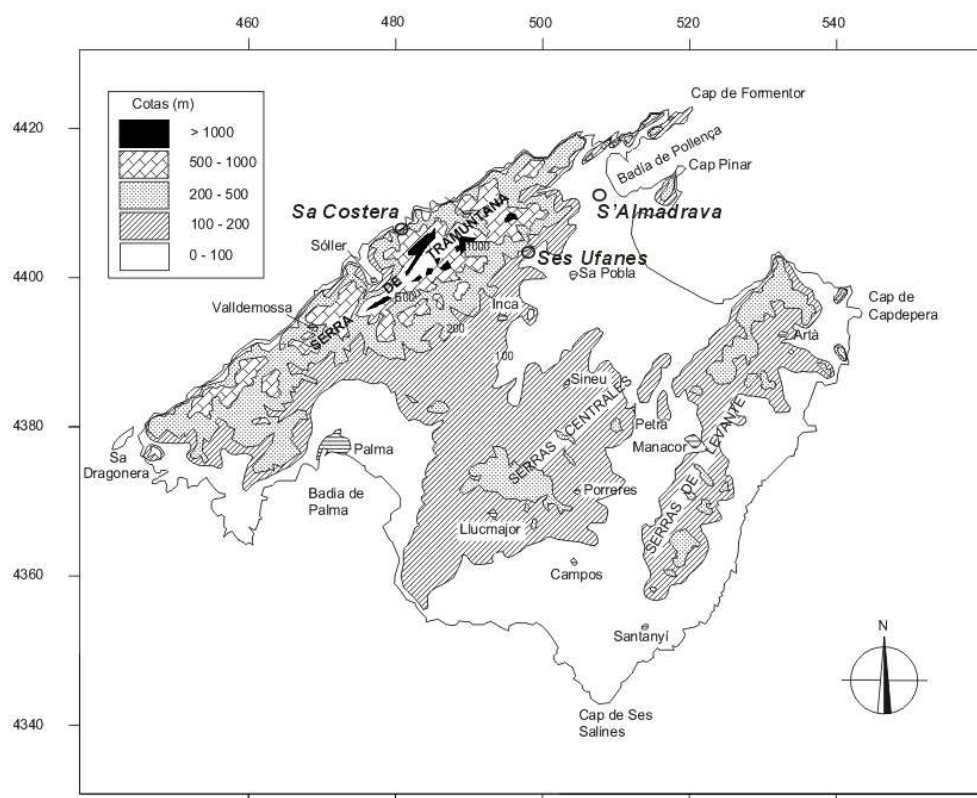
460 480 500 520 540

4420
4400
4380
4360
4340

Cotas (m)
> 1000
500 - 1000
200 - 500
100 - 200
0 - 100

Cap de Formentor
Badia de Pollença
Cap Pinar
Sa Costera
S'Almadrava
Ses Ufanes
Sóller
SERRA DE TRAMUNTANA
1000
500
200
100
Sa Pobla
Inca
Valldemossa
Cap de Capdepera
Artà
Sineu
SERRAS CENTRALS
Petra
Manacor
SERRAS DE LLEVANT
Sa Dragonera
Palma
Badia de Palma
Porreres
Llucmajor
Campos
Santanyí
Cap de Ses Salines
N